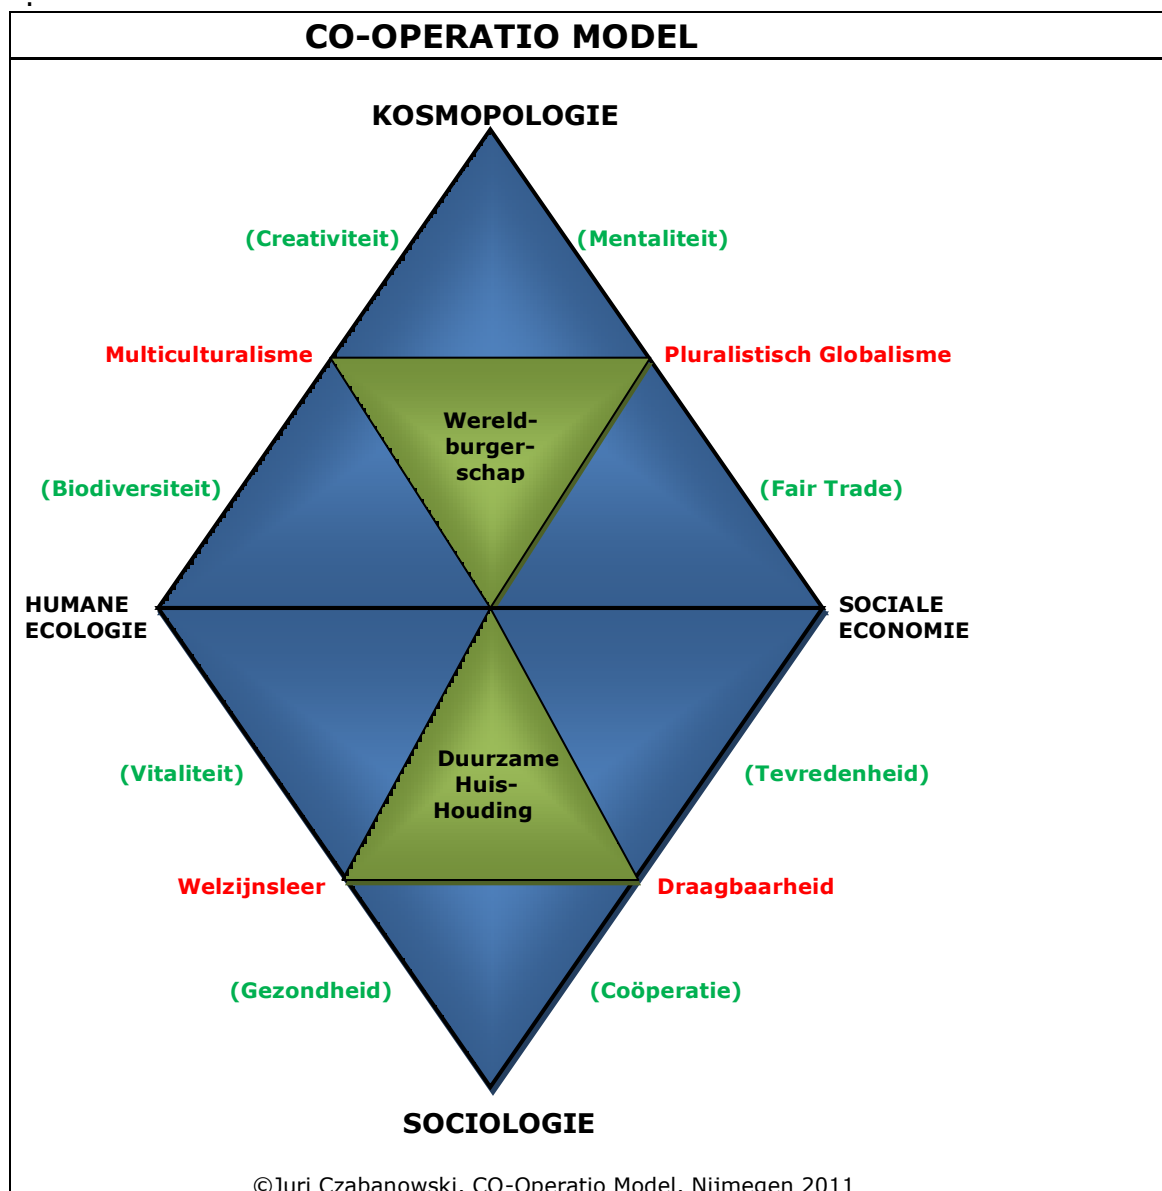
CO-OPERATIO MODEL

KOSMOPOLOGIE

(Creativiteit)

(Mentaliteit)

Multiculturalisme

Pluralistisch Globalisme

Wereld-burger-schap

(Biodiversiteit)

(Fair Trade)

HUMANE ECOLOGIE

SOCIALE ECONOMIE

(Vitaliteit)

Duurzame Huis-Houding

(Tevredenheid)

Welzijnsleer

Draagbaarheid

(Gezondheid)

(Coöperatie)

SOCIOLOGIE

©Juri Czabanowski, CO-Operatio Model, Nijmegen 2011